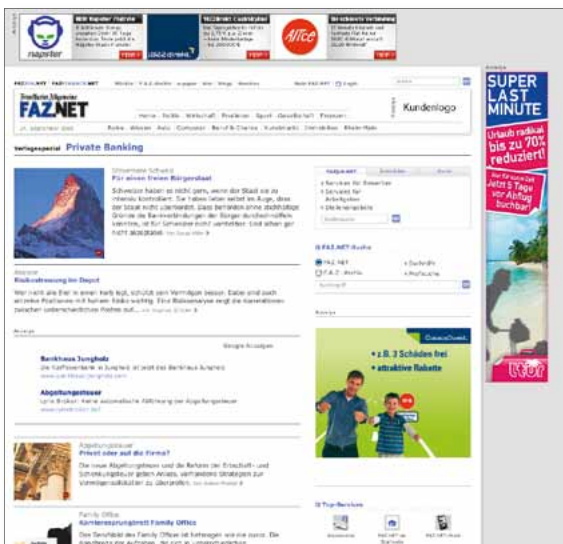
napster

1&1

Alice

FAZ.NET

Kundenlogo

Verlagsspecial Private Banking

Für einen freien Bürgerstaat

Risikostreuung im Depot

Bankhaus Jungholz

Abgeltungsteuer

Privat oder auf die Firma?

Family Office

Karrieresprungbrett Family Office

FAZ.NET

F.A.Z.-Archiv

z.B. 3 Schäden frei

attraktive Rabatte

SUPER LAST MINUTE

Urlaub radikal bis zu 70% reduziert!

Jetzt 5 Tage vor Abflug buchbar

l'tur